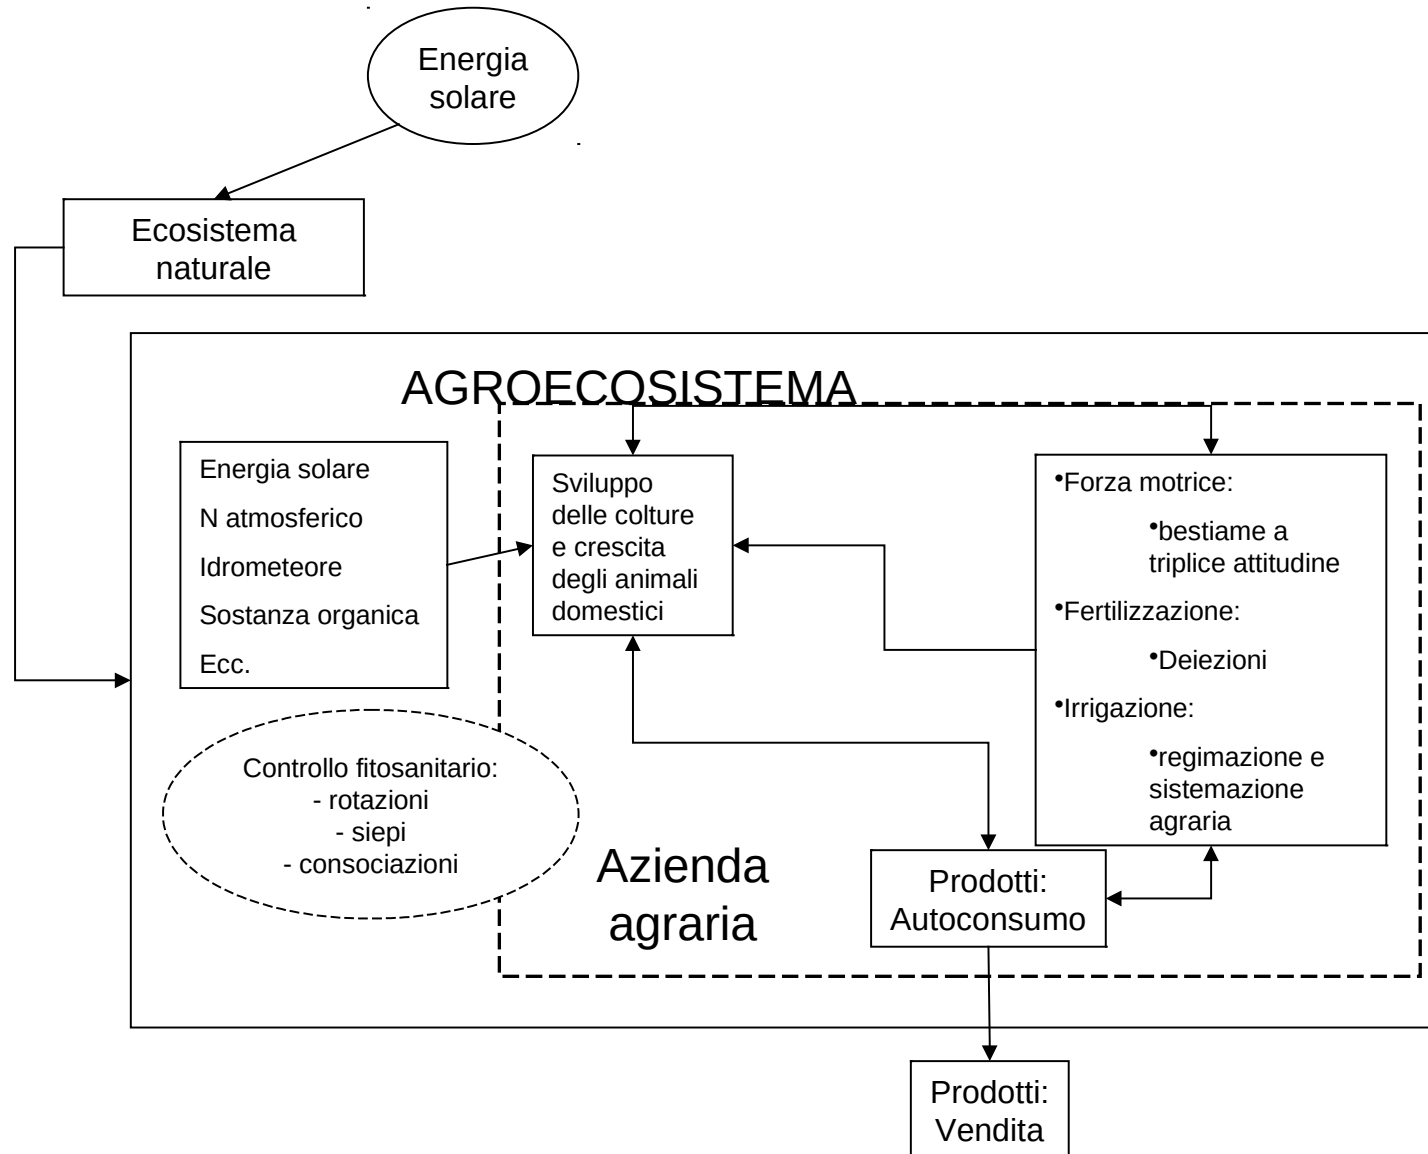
Energia solare

Ecosistema naturale

AGROECOSISTEMA

Energia solare
N atmosferico
Idrometeore
Sostanza organica
Ecc.

Sviluppo delle colture e crescita degli animali domestici

•Forza motrice:
•bestiame a triplice attitudine
•Fertilizzazione:
•Deiezioni
•Irrigazione:
•regimazione e sistemazione agraria

Controllo fitosanitario:
- rotazioni
- siepi
- consociazioni

Azienda agraria

Prodotti: Autoconsumo

Prodotti: Vendita